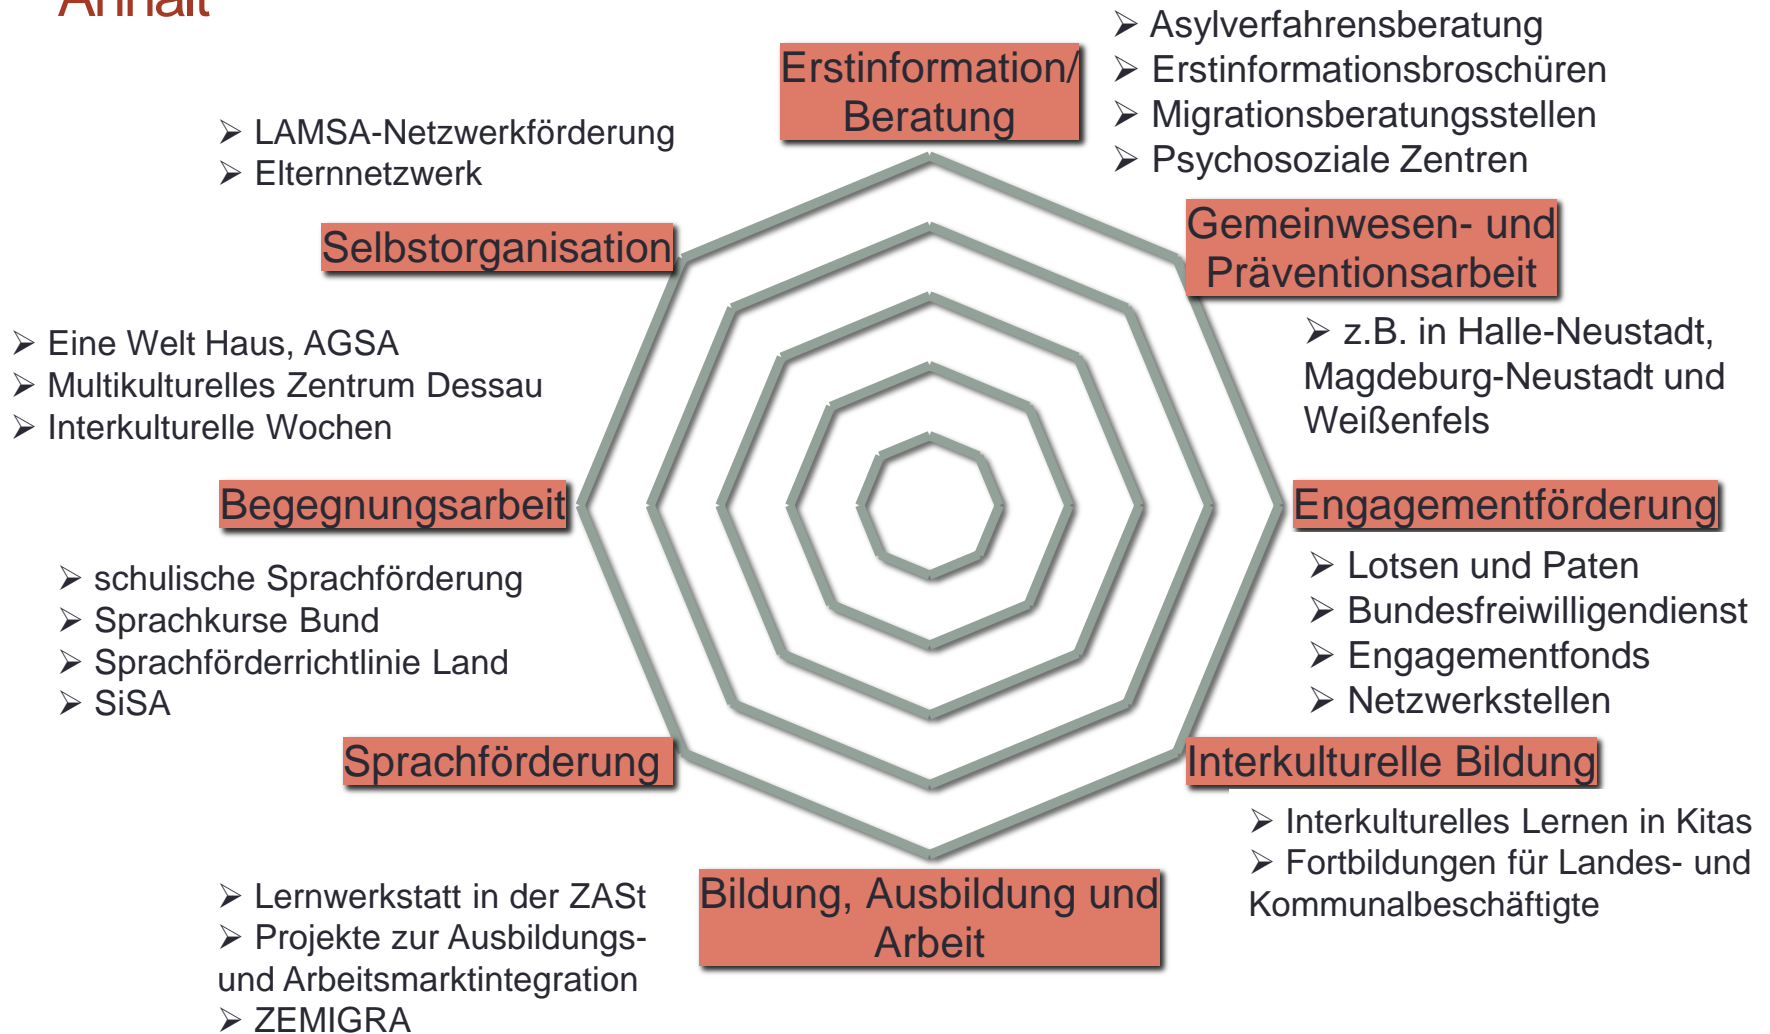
Anhalt

Erstinformation/ Beratung

➢ Asylverfahrensberatung
➢ Erstinformationsbroschüren
➢ Migrationsberatungsstellen
➢ Psychosoziale Zentren

➢ LAMSA-Netzwerkförderung
➢ Elternnetzwerk

Selbstorganisation

Gemeinwesen- und Präventionsarbeit

➢ z.B. in Halle-Neustadt, Magdeburg-Neustadt und Weißenfels

➢ Eine Welt Haus, AGSA
➢ Multikulturelles Zentrum Dessau
➢ Interkulturelle Wochen

Begegnungsarbeit

Engagementförderung

➢ Lotsen und Paten
➢ Bundesfreiwilligendienst
➢ Engagementfonds
➢ Netzwerkstellen

➢ schulische Sprachförderung
➢ Sprachkurse Bund
➢ Sprachförderrichtlinie Land
➢ SiSA

Sprachförderung

Interkulturelle Bildung

➢ Interkulturelles Lernen in Kitas
➢ Fortbildungen für Landes- und Kommunalbeschäftigte

Bildung, Ausbildung und Arbeit

➢ Lernwerkstatt in der ZASt
➢ Projekte zur Ausbildungs- und Arbeitsmarktintegration
➢ ZEMIGRA